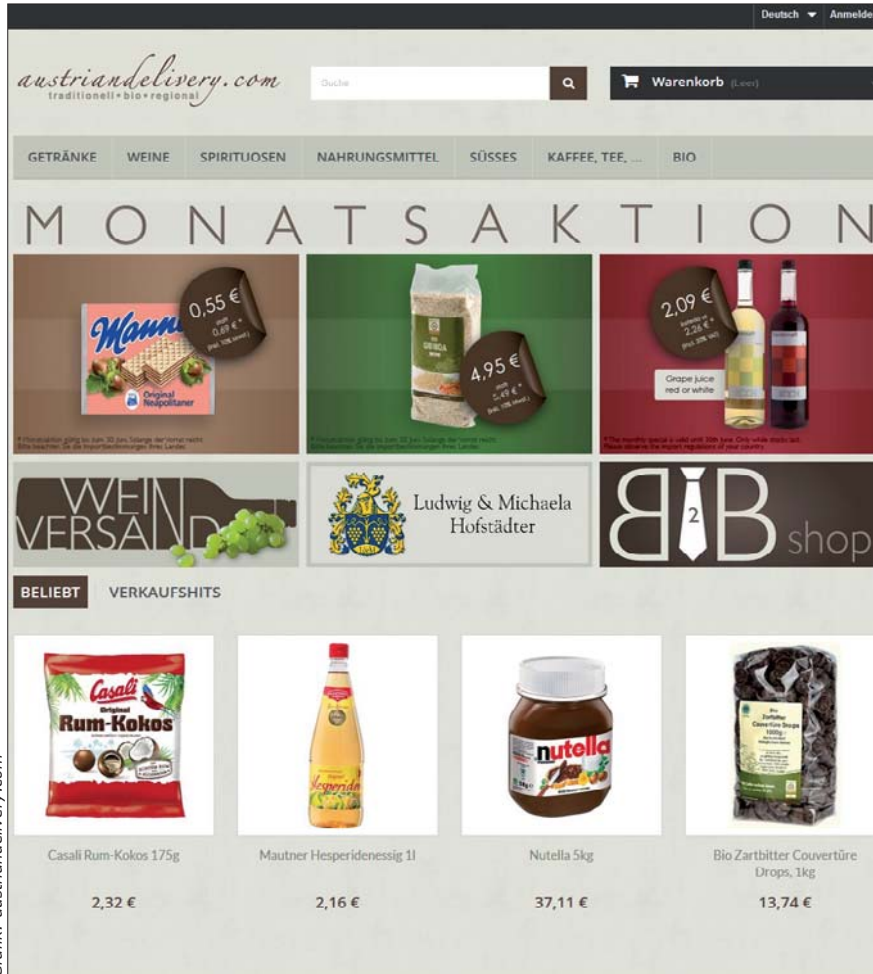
Deutsch Anmelde

austriandelivery.com
traditionell • bio • regional

Suche

Warenkorb (Leer)

GETRÄNKE WEINE SPIRITUOSEN NAHRUNGSMITTEL SÜSSES KAFFEE, TEE, ... BIO

MONATSAKTION

Manner Original Neapolitaner

0,55 €
0,69 €
(inkl. 10% MwSt.)

4,95 €
5,49 €
(inkl. 10% MwSt.)

2,09 €
2,26 €
(incl. 20% VAT)

Grape juice red or white

WEIN VERSAND

Ludwig & Michaela Hofstädter

B2B shop

BELIEBT VERKAUFSHITS

Casali Original Rum-Kokos

Casali Rum-Kokos 175g

2,32 €

Mautner Hesperidenessig 1l

2,16 €

nutella

Nutella 5kg

37,11 €

Bio Zartbitter Couvertüre Drops, 1kg

13,74 €

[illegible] austriandelivery.com